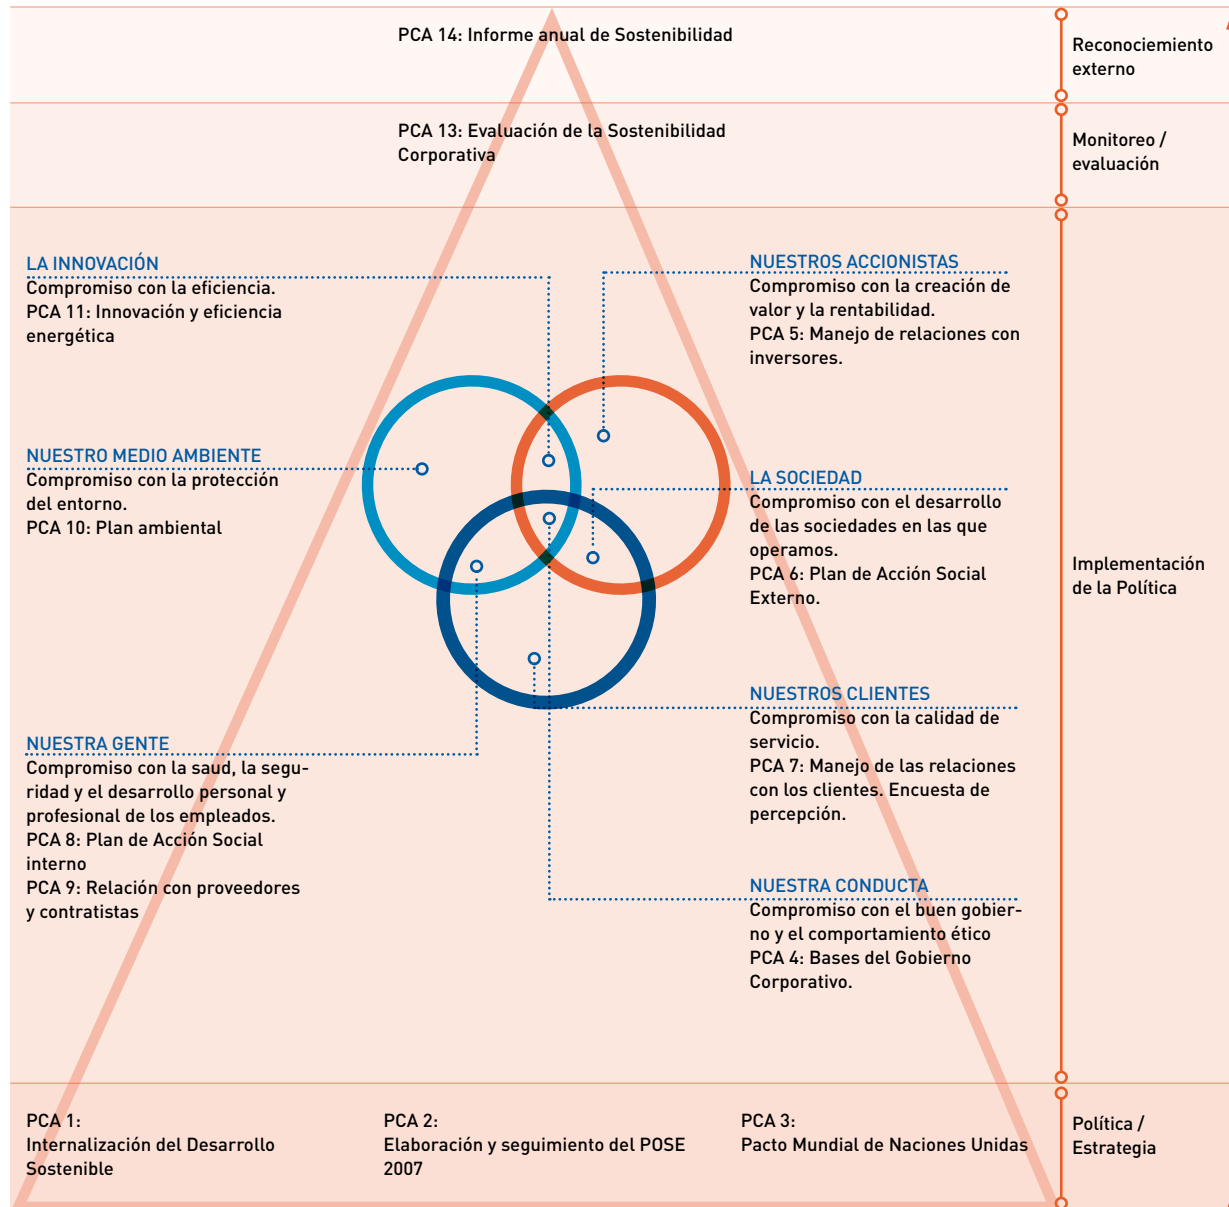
PCA 14: Informe anual de Sostenibilidad

Reconocimiento externo

PCA 13: Evaluación de la Sostenibilidad Corporativa

Monitoreo / evaluación

LA INNOVACIÓN
Compromiso con la eficiencia.
PCA 11: Innovación y eficiencia energética

NUESTROS ACCIONISTAS
Compromiso con la creación de valor y la rentabilidad.
PCA 5: Manejo de relaciones con inversores.

NUESTRO MEDIO AMBIENTE
Compromiso con la protección del entorno.
PCA 10: Plan ambiental

LA SOCIEDAD
Compromiso con el desarrollo de las sociedades en las que operamos.
PCA 6: Plan de Acción Social Externo.

Implementación de la Política

NUESTROS CLIENTES
Compromiso con la calidad de servicio.
PCA 7: Manejo de las relaciones con los clientes. Encuesta de percepción.

NUESTRA GENTE
Compromiso con la saud, la seguridad y el desarrollo personal y profesional de los empleados.
PCA 8: Plan de Acción Social interno
PCA 9: Relación con proveedores y contratistas

NUESTRA CONDUCTA
Compromiso con el buen gobierno y el comportamiento ético
PCA 4: Bases del Gobierno Corporativo.

PCA 1:
Internalización del Desarrollo Sostenible

PCA 2:
Elaboración y seguimiento del POSE 2007

PCA 3:
Pacto Mundial de Naciones Unidas

Política / Estrategia